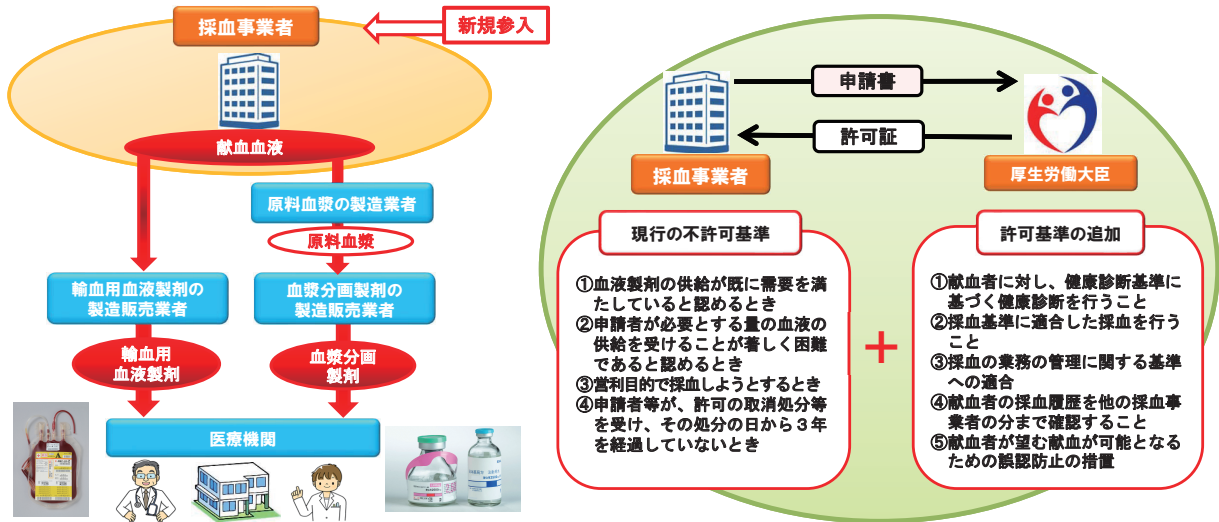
採血事業者

新規参入

献血血液

原料血漿の製造業者

原料血漿

輸血用血液製剤の製造販売業者

血漿分画製剤の製造販売業者

輸血用血液製剤

血漿分画製剤

医療機関

申請書

許可証

採血事業者

厚生労働大臣

現行の不許可基準

①血液製剤の供給が既に需要を満たしていると認めるとき
②申請者が必要とする量の血液の供給を受けることが著しく困難であると認めるとき
③営利目的で採血しようとするとき
④申請者等が、許可の取消処分等を受け、その処分の日から３年を経過していないとき

＋

許可基準の追加

①献血者に対し、健康診断基準に基づく健康診断を行うこと
②採血基準に適合した採血を行うこと
③採血の業務の管理に関する基準への適合
④献血者の採血履歴を他の採血事業者の分まで確認すること
⑤献血者が望む献血が可能となるための誤認防止の措置